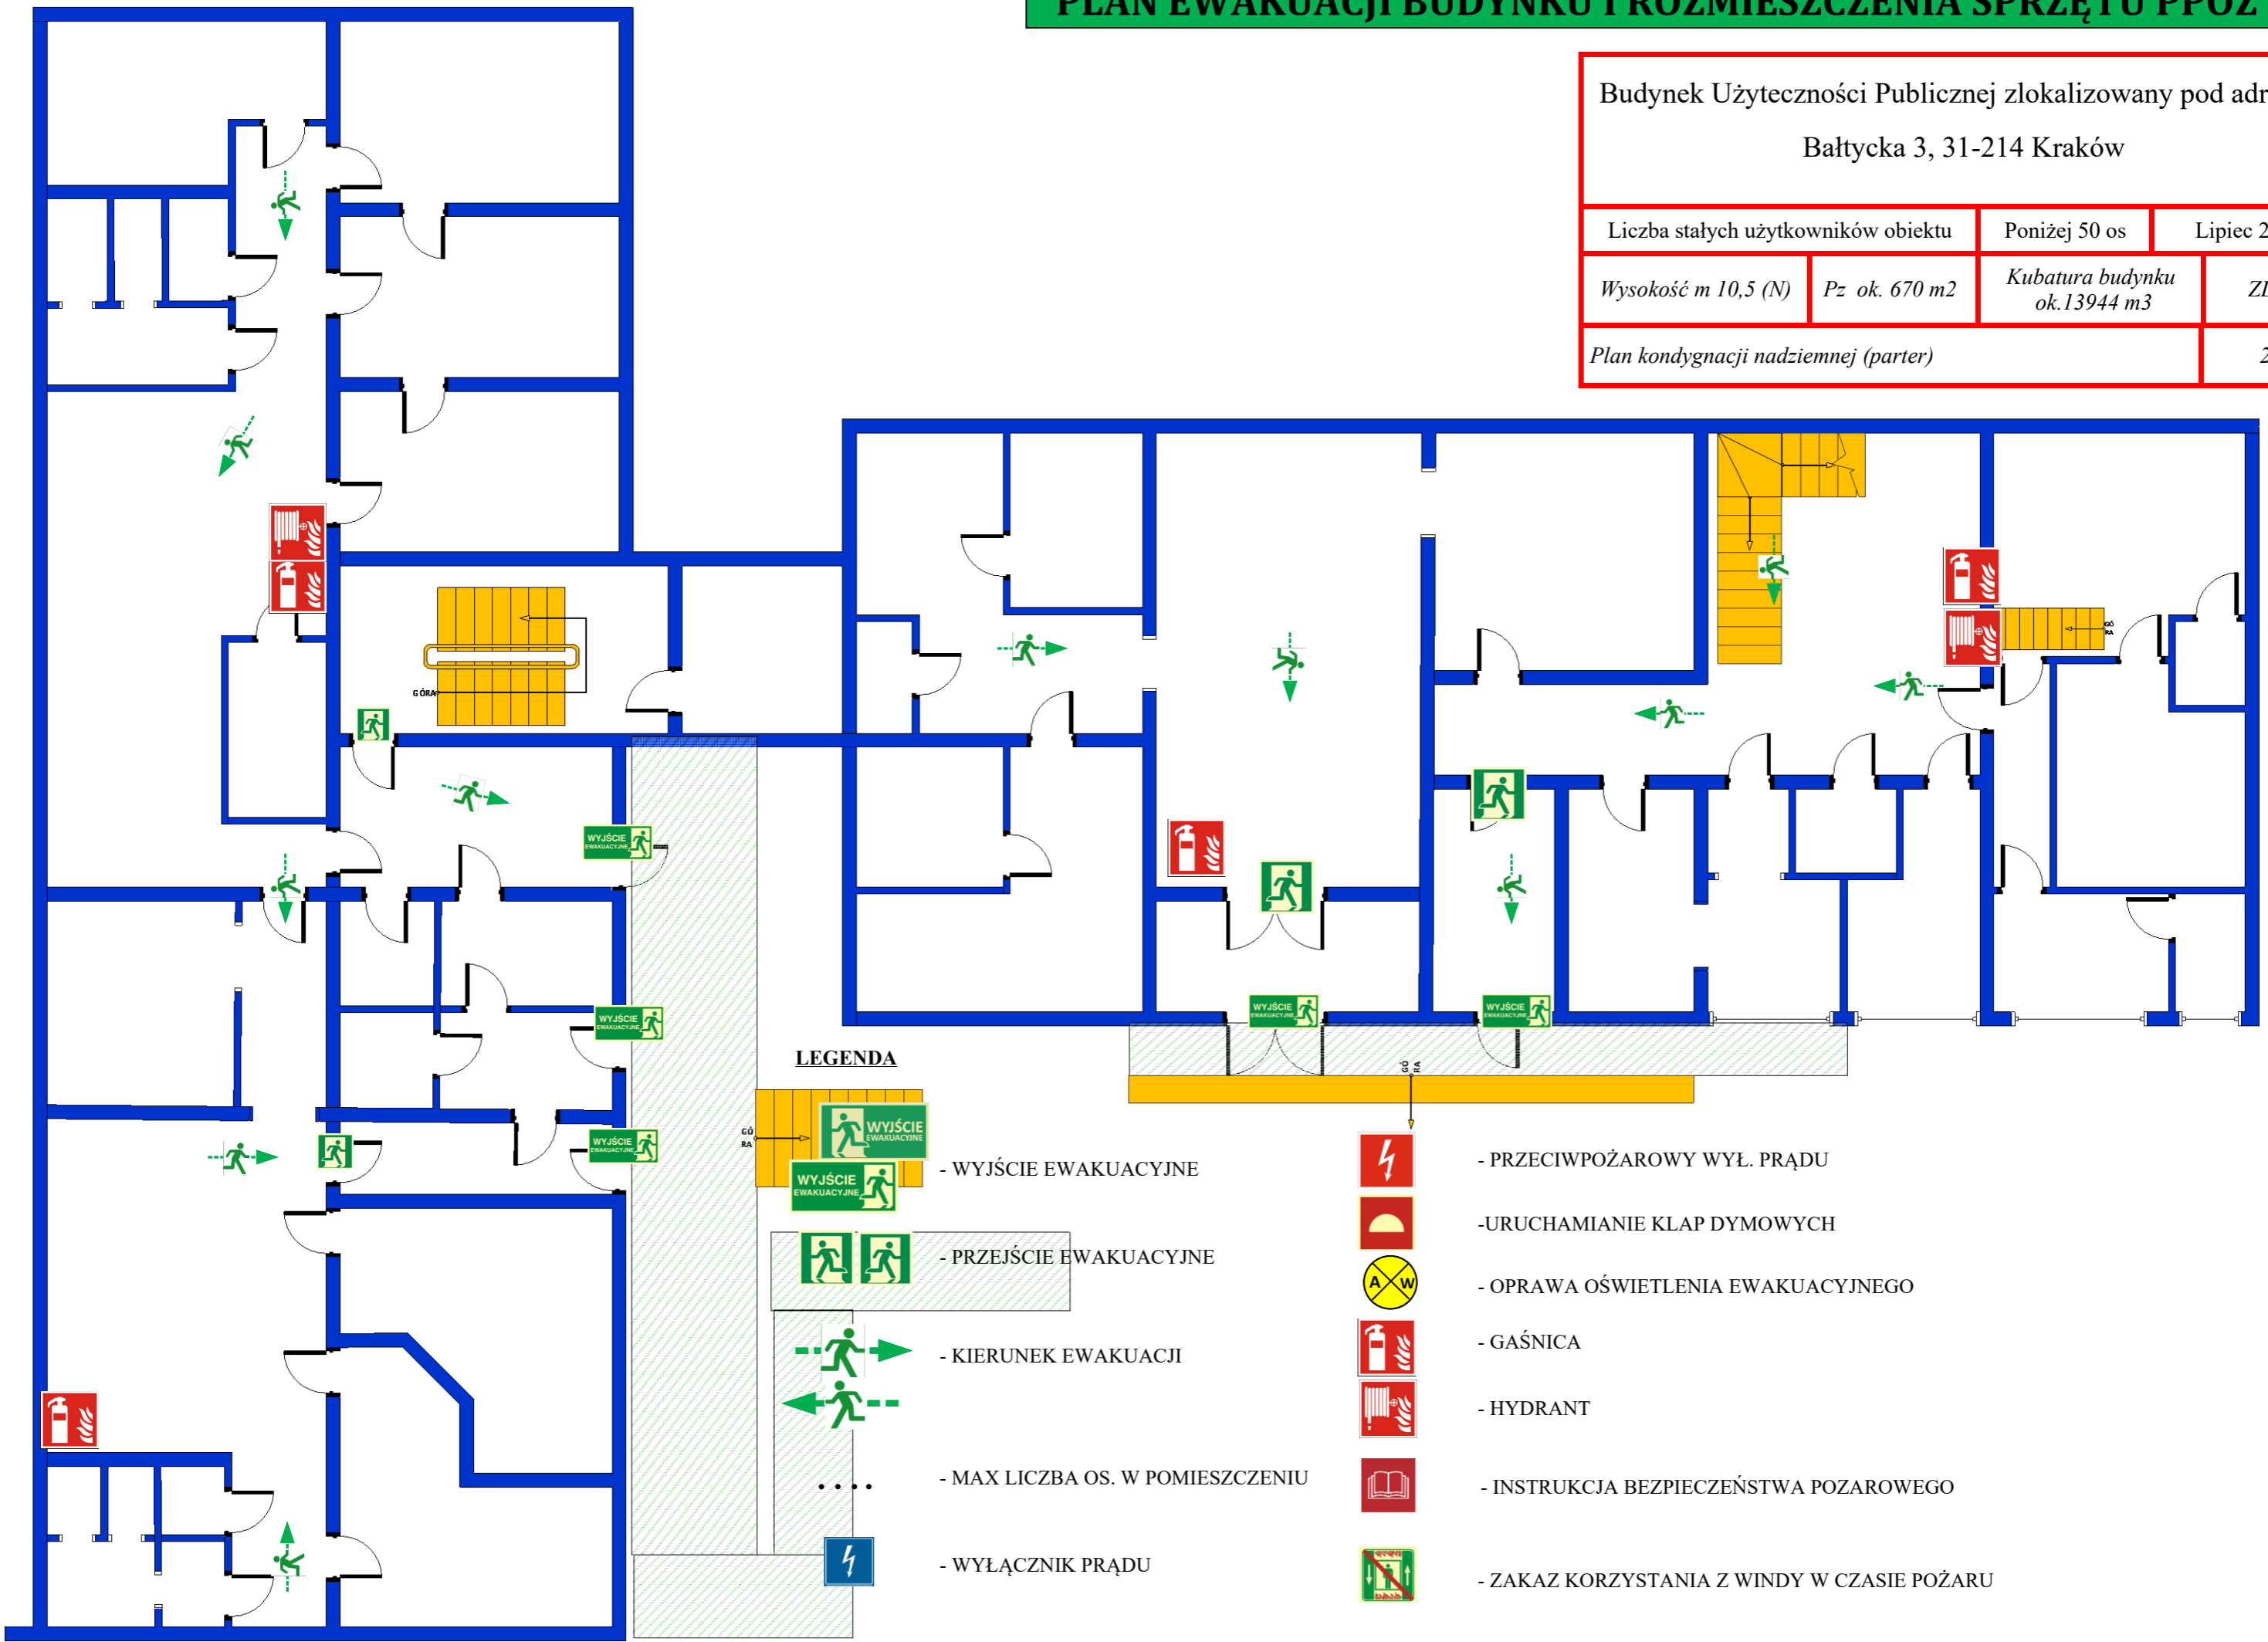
PLAN EWAKUACJI BUDYNKU I ROZMIESZCZENIA SPRZĘTU PPOŻ

Budynek Użyteczności Publicznej zlokalizowany pod adr

Bałtycka 3, 31-214 Kraków

| Liczba stałych użytkowników obiektu | | Poniżej 50 os | Lipiec 2 |
|---|---|---|---|
| Wysokość m 10,5 (N) | Pz ok. 670 m2 | Kubatura budynku ok.13944 m3 | ZL |
| Plan kondygnacji nadziemnej (parter) | | | 2 |

GÓRA

WYJŚCIE EWAKUACYJNE

WYJŚCIE EWAKUACYJNE

WYJŚCIE EWAKUACYJNE

WYJŚCIE EWAKUACYJNE

WYJŚCIE EWAKUACYJNE

GÓRA

GÓRA

GÓRA

LEGENDA

GÓRA

WYJŚCIE EWAKUACYJNE

WYJŚCIE EWAKUACYJNE

- WYJŚCIE EWAKUACYJNE

- PRZEJŚCIE EWAKUACYJNE

- KIERUNEK EWAKUACJI

- MAX LICZBA OS. W POMIESZCZENIU

- WYŁĄCZNIK PRĄDU

- PRZECIWPOŻAROWY WYŁ. PRĄDU

-URUCHAMIANIE KLAP DYMOWYCH

A W

- OPRAWA OŚWIETLENIA EWAKUACYJNEGO

- GAŚNICA

- HYDRANT

- INSTRUKCJA BEZPIECZEŃSTWA POZAROWEGO

- ZAKAZ KORZYSTANIA Z WINDY W CZASIE POŻARU